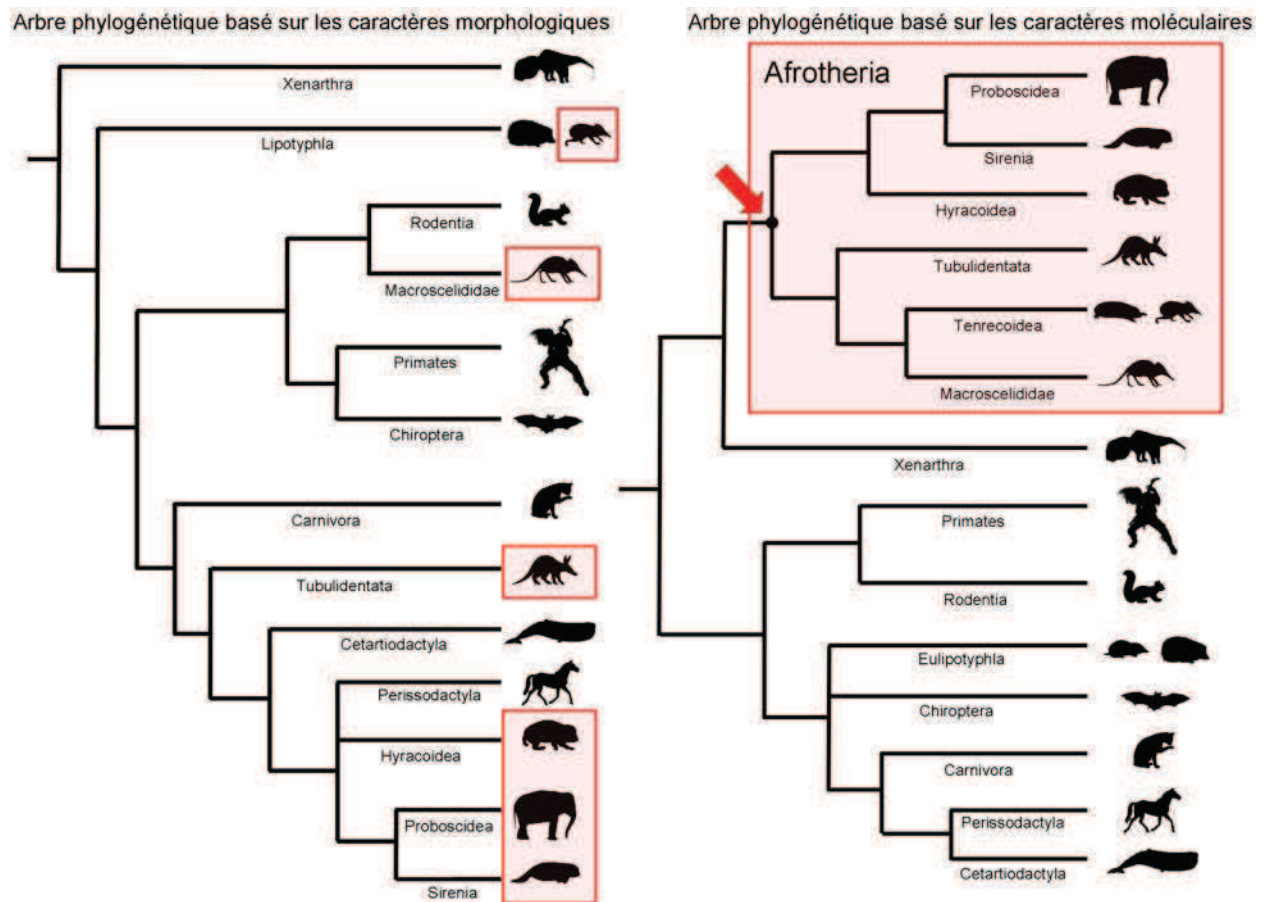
Arbre phylogénétique basé sur les caractères morphologiques

Xenarthra

Lipotyphla

Rodentia

Macroscelididae

Primates

Chiroptera

Carnivora

Tubulidentata

Cetartiodactyla

Perissodactyla

Hyracoidea

Proboscidea

Sirenia

Arbre phylogénétique basé sur les caractères moléculaires

Afrotheria

Proboscidea

Sirenia

Hyracoidea

Tubulidentata

Tenrecoidea

Macroscelididae

Xenarthra

Primates

Rodentia

Eulipotyphla

Chiroptera

Carnivora

Perissodactyla

Cetartiodactyla